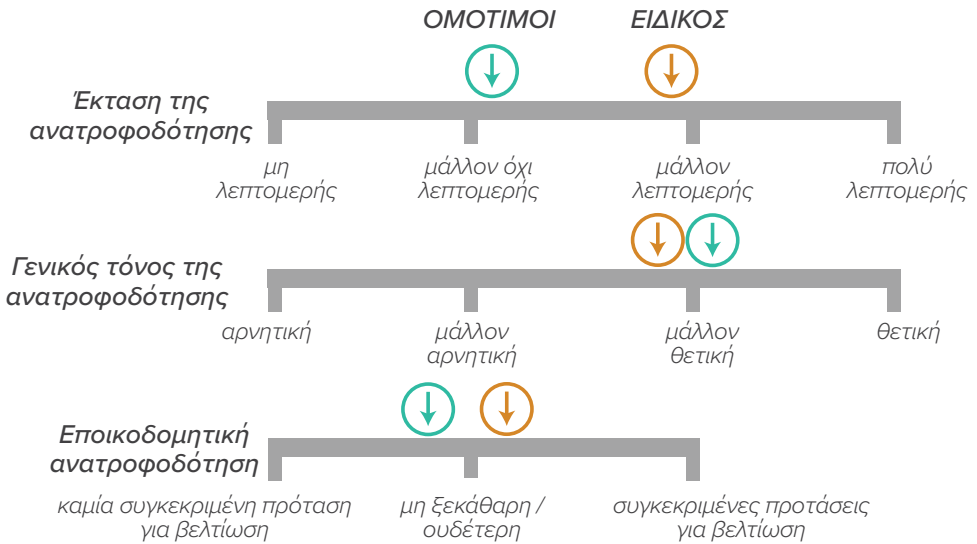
ΟΜΟΤΙΜΟΙ

ΕΙΔΙΚΟΣ

Έκταση της ανατροφοδότησης

μη λεπτομερής

μάλλον όχι λεπτομερής

μάλλον λεπτομερής

πολύ λεπτομερής

Γενικός τόνος της ανατροφοδότησης

αρνητική

μάλλον αρνητική

μάλλον θετική

θετική

Εποικοδομητική ανατροφοδότηση

καμία συγκεκριμένη πρόταση για βελτίωση

μη ξεκάθαρη / ουδέτερη

συγκεκριμένες προτάσεις για βελτίωση